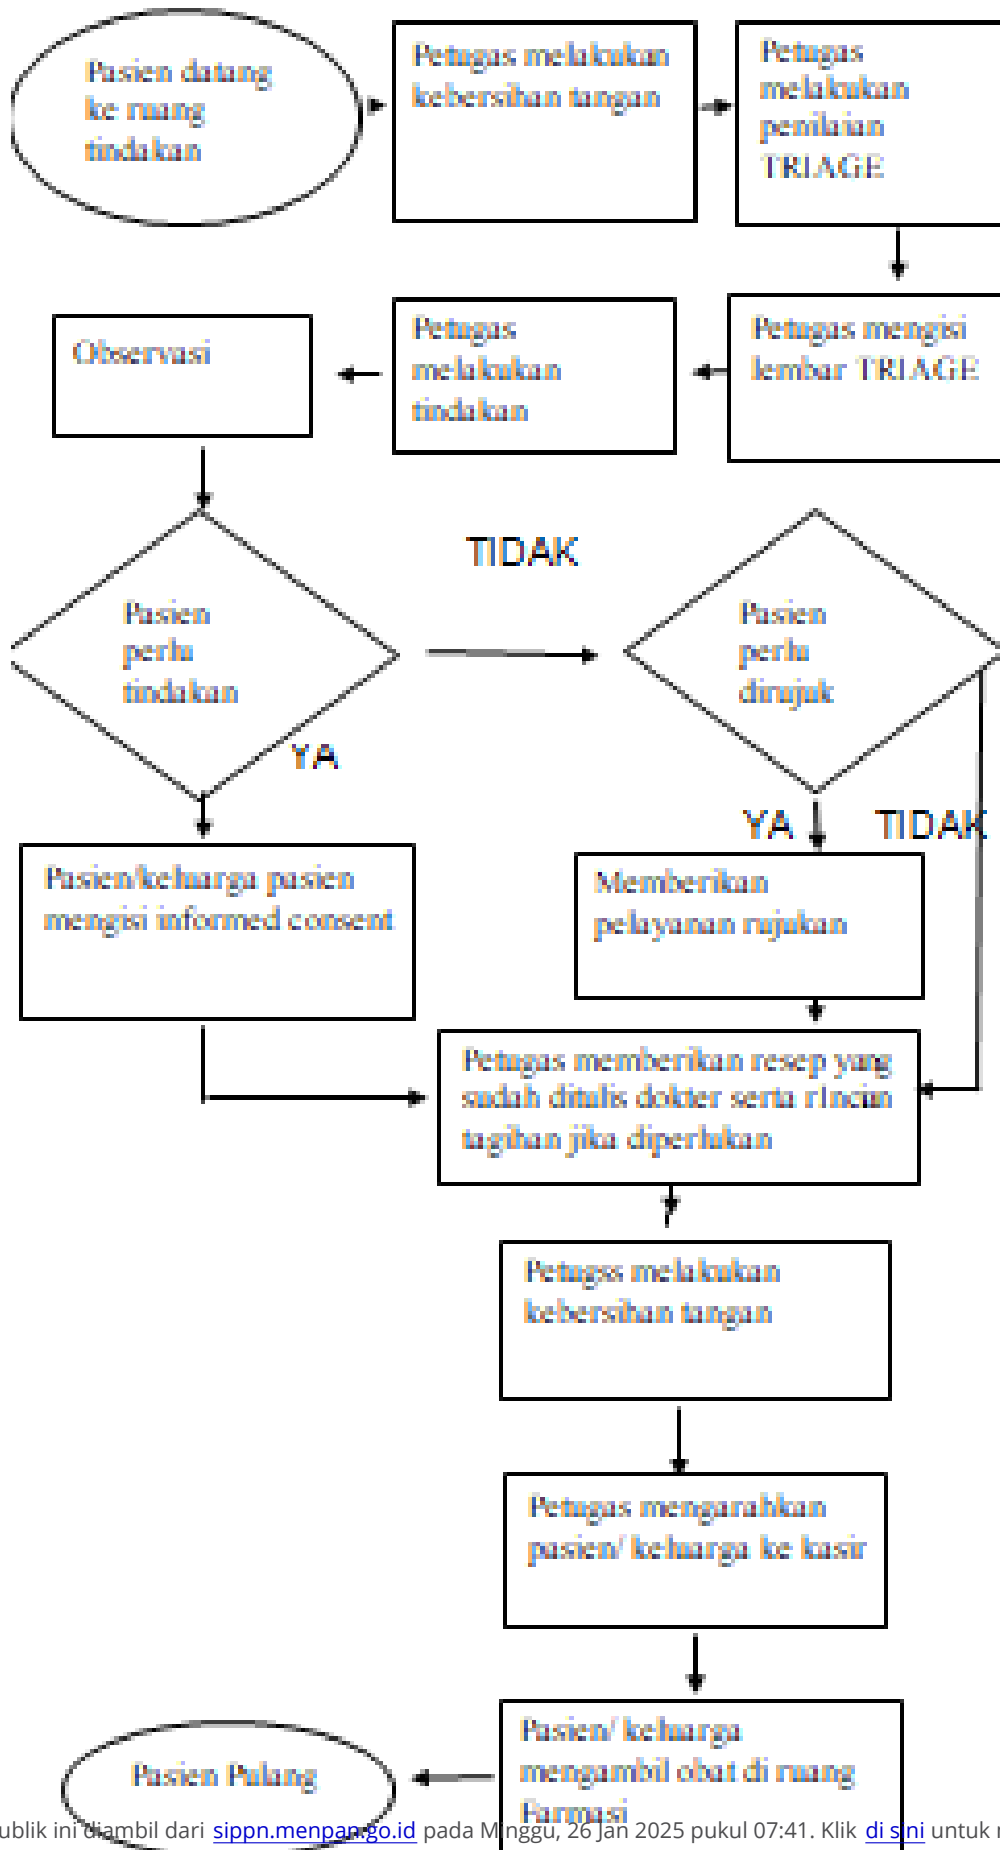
Pasien datang ke ruang tindakan

Petugas melakukan kebersihan tangan

Petugas melakukan penilaian TRIAGE

Petugas mengisi lembar TRIAGE

Petugas melakukan tindakan

Observasi

Pasien perlu tindakan

TIDAK

Pasien perlu dirujuk

YA

YA

TIDAK

Pasien/keluarga pasien mengisi informed consent

Memberikan pelayanan rujukan

Petugas memberikan resep yang sudah ditulis dokter serta rIncian tagihan jika diperlukan

Petugss melakukan kebersihan tangan

Petugas mengarahkan pasien/ keluarga ke kasir

Pasien/ keluarga mengambil obat di ruang Farmasi

Pasien Pulang

ublik ini diambil dari sippn.menpan.go.id pada Minggu, 26 Jan 2025 pukul 07:41. Klik di sini untuk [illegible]